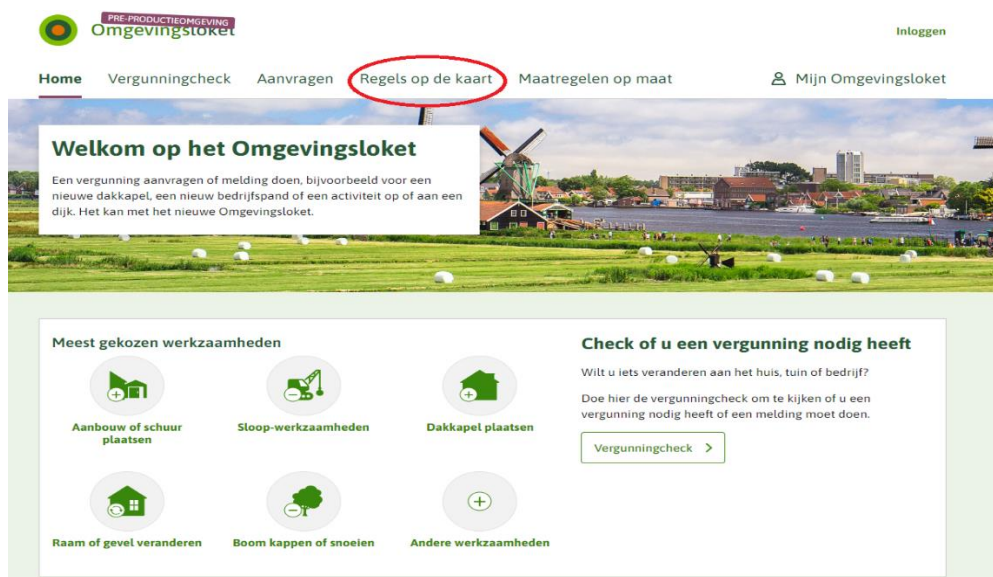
PRE-PRODUCTIEOMGEVING
Omgevingsloket

Inloggen

Home Vergunningcheck Aanvragen Regels op de kaart Maatregelen op maat Mijn Omgevingsloket

Welkom op het Omgevingsloket

Een vergunning aanvragen of melding doen, bijvoorbeeld voor een nieuwe dakkapel, een nieuw bedrijfspand of een activiteit op of aan een dijk. Het kan met het nieuwe Omgevingsloket.

Meest gekozen werkzaamheden

Aanbouw of schuur plaatsen

Sloop-werkzaamheden

Dakkapel plaatsen

Raam of gevel veranderen

Boom kappen of snoeien

Andere werkzaamheden

Check of u een vergunning nodig heeft

Wilt u iets veranderen aan het huis, tuin of bedrijf?

Doe hier de vergunningcheck om te kijken of u een vergunning nodig heeft of een melding moet doen.

Vergunningcheck